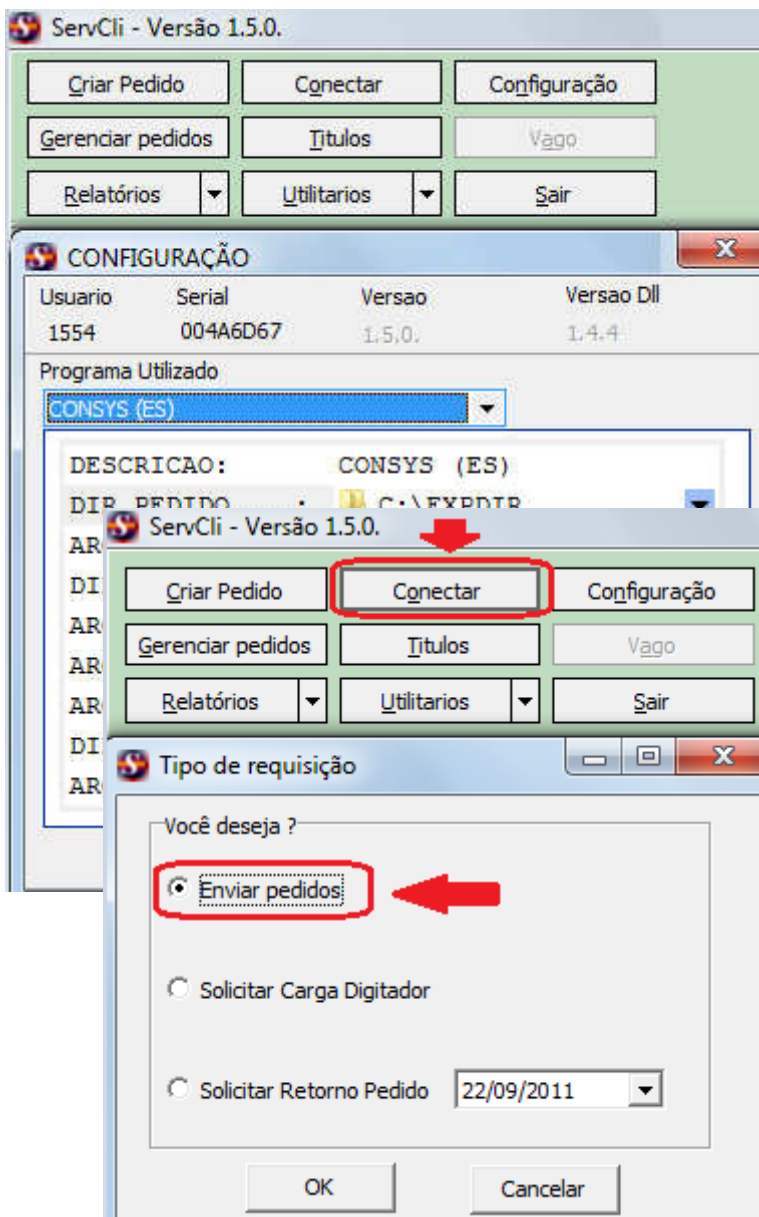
ServCli - Versão 1.5.0.

Criar Pedido
Conectar
Configuração
Gerenciar pedidos
Titulos
Vago
Relatórios
Utilitarios
Sair

CONFIGURAÇÃO

| Usuario | Serial | Versao | Versao Dll |
|---|---|---|---|
| 1554 | 004A6D67 | 1.5.0. | 1.4.4 |

Programa Utilizado
CONSYS (ES)

DESCRICAO: CONSYS (ES)
DIR PEDIDO : C:\EXPDIR
AR
DI
AR
AR
AR
DI
AR

ServCli - Versão 1.5.0.

Criar Pedido
Conectar
Configuração
Gerenciar pedidos
Titulos
Vago
Relatórios
Utilitarios
Sair

Tipo de requisição

Você deseja ?
Enviar pedidos
Solicitar Carga Digitador
Solicitar Retorno Pedido 22/09/2011

OK
Cancelar